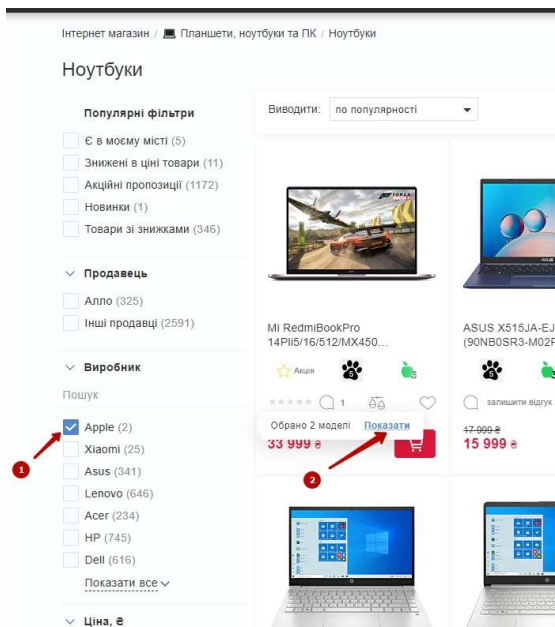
Інтернет магазин / Планшети, ноутбуки та ПК / Ноутбуки

Ноутбуки

Популярні фільтри

Є в моєму місті (5)
Знижені в ціні товари (11)
Акційні пропозиції (1172)
Новинки (1)
Товари зі знижками (346)

Продавець

Алло (325)
Інші продавці (2591)

Виробник

Пошук

Apple (2)
Xiaomi (25)
Asus (341)
Lenovo (646)
Acer (234)
HP (745)
Dell (616)

Показати все

Ціна, ₴

Виводити: по популярності

Mi RedmiBookPro 14PII5/16/512/MX450...

Акція

1

Обрано 2 моделі Показати

33 999 ₴

ASUS X515JA-EJ (90NB0SR3-M02P

залишити відгук

17 999 ₴
15 999 ₴

1

2